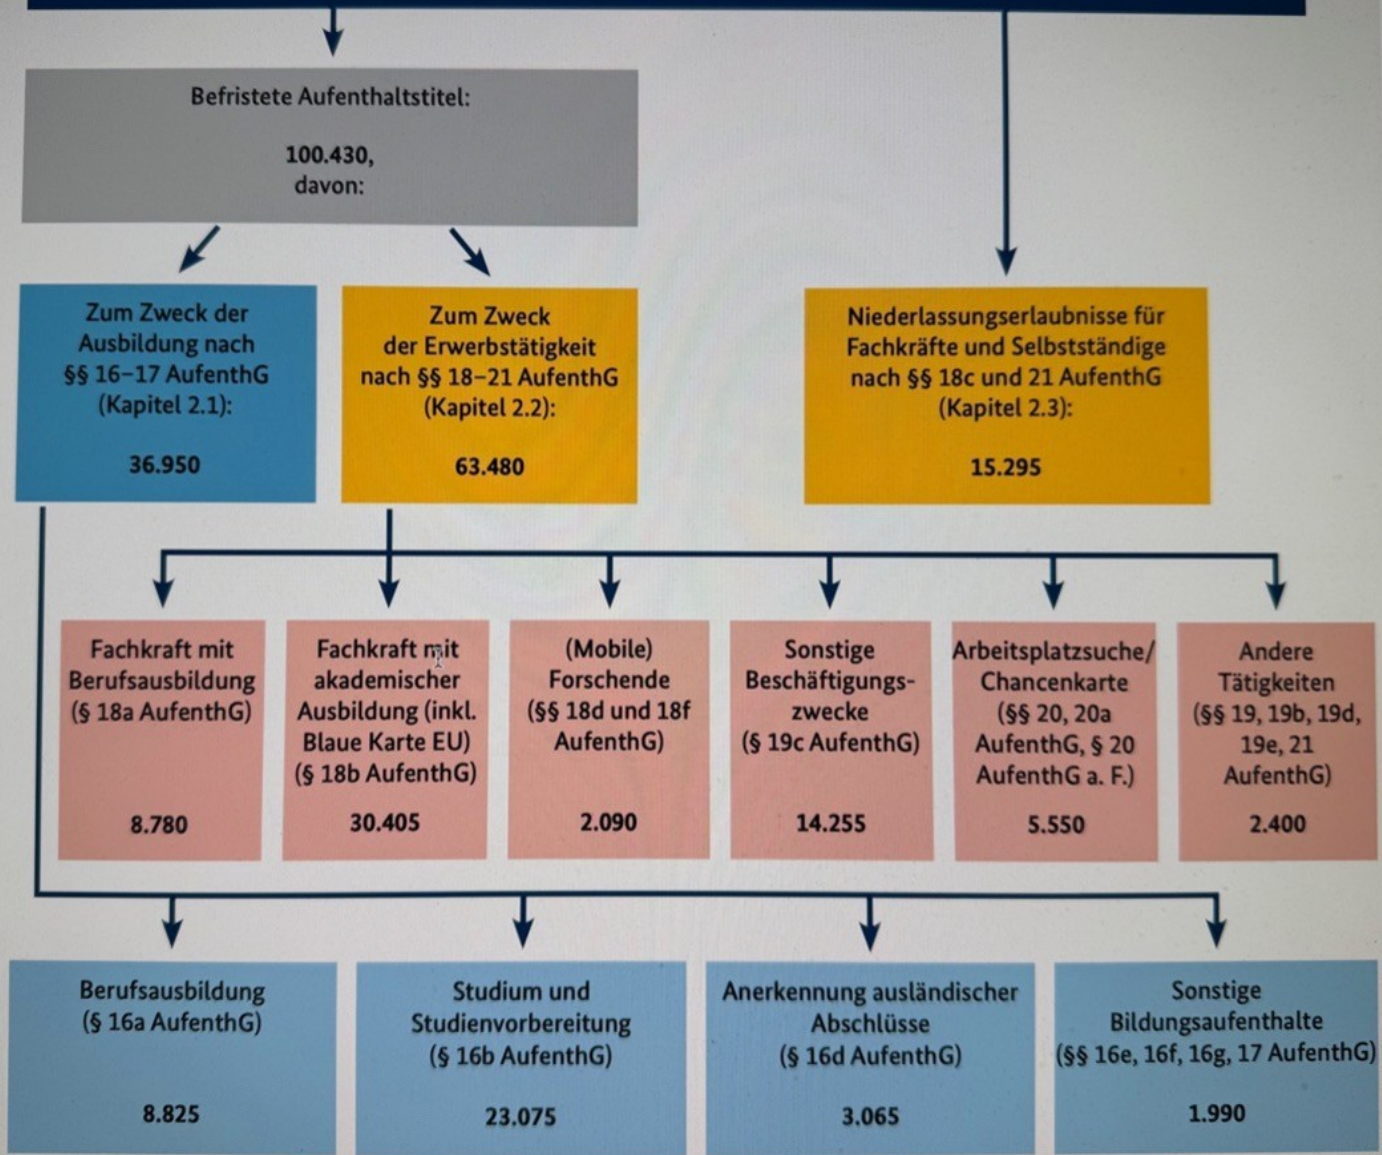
Befristete Aufenthaltstitel:

100.430,
davon:

Zum Zweck der Ausbildung nach §§ 16–17 AufenthG (Kapitel 2.1):

36.950

Zum Zweck der Erwerbstätigkeit nach §§ 18–21 AufenthG (Kapitel 2.2):

63.480

Niederlassungserlaubnisse für Fachkräfte und Selbstständige nach §§ 18c und 21 AufenthG (Kapitel 2.3):

15.295

Fachkraft mit Berufsausbildung (§ 18a AufenthG)

8.780

Fachkraft mit akademischer Ausbildung (inkl. Blaue Karte EU) (§ 18b AufenthG)

30.405

(Mobile) Forschende (§§ 18d und 18f AufenthG)

2.090

Sonstige Beschäftigungszwecke (§ 19c AufenthG)

14.255

Arbeitsplatzsuche/ Chancenkarte (§§ 20, 20a AufenthG, § 20 AufenthG a. F.)

5.550

Andere Tätigkeiten (§§ 19, 19b, 19d, 19e, 21 AufenthG)

2.400

Berufsausbildung (§ 16a AufenthG)

8.825

Studium und Studienvorbereitung (§ 16b AufenthG)

23.075

Anerkennung ausländischer Abschlüsse (§ 16d AufenthG)

3.065

Sonstige Bildungsaufenthalte (§§ 16e, 16f, 16g, 17 AufenthG)

1.990